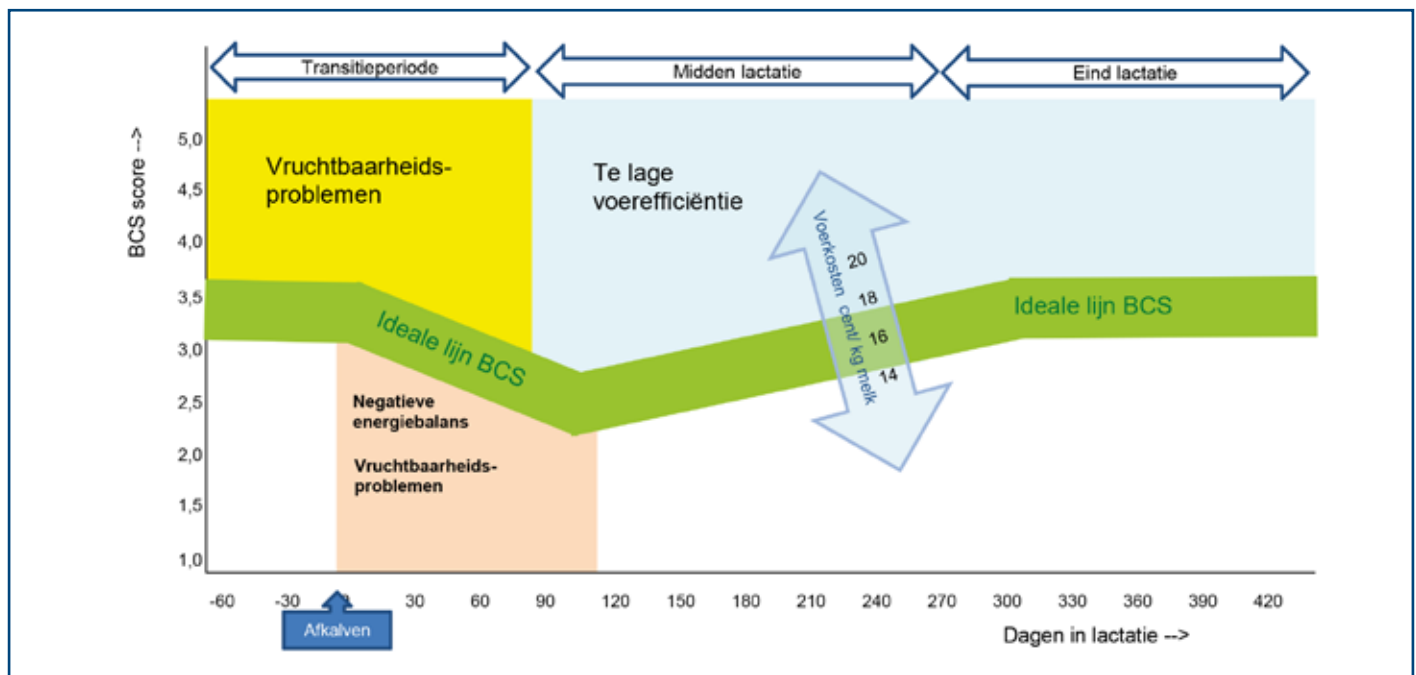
Transitieperiode
Midden lactatie
Eind lactatie

BCS score -->

5,0
4,5
4,0
3,5
3,0
2,5
2,0
1,5
1,0

Vruchtbaarheidsproblemen

Te lage voerefficiëntie

Voerkosten cent/ kg melk
20
18
16
14

Ideale lijn BCS

Ideale lijn BCS

Negatieve energiebalans

Vruchtbaarheidsproblemen

-60 -30 0 30 60 90 120 150 180 210 240 270 300 330 360 390 420

Afkalven

Dagen in lactatie -->